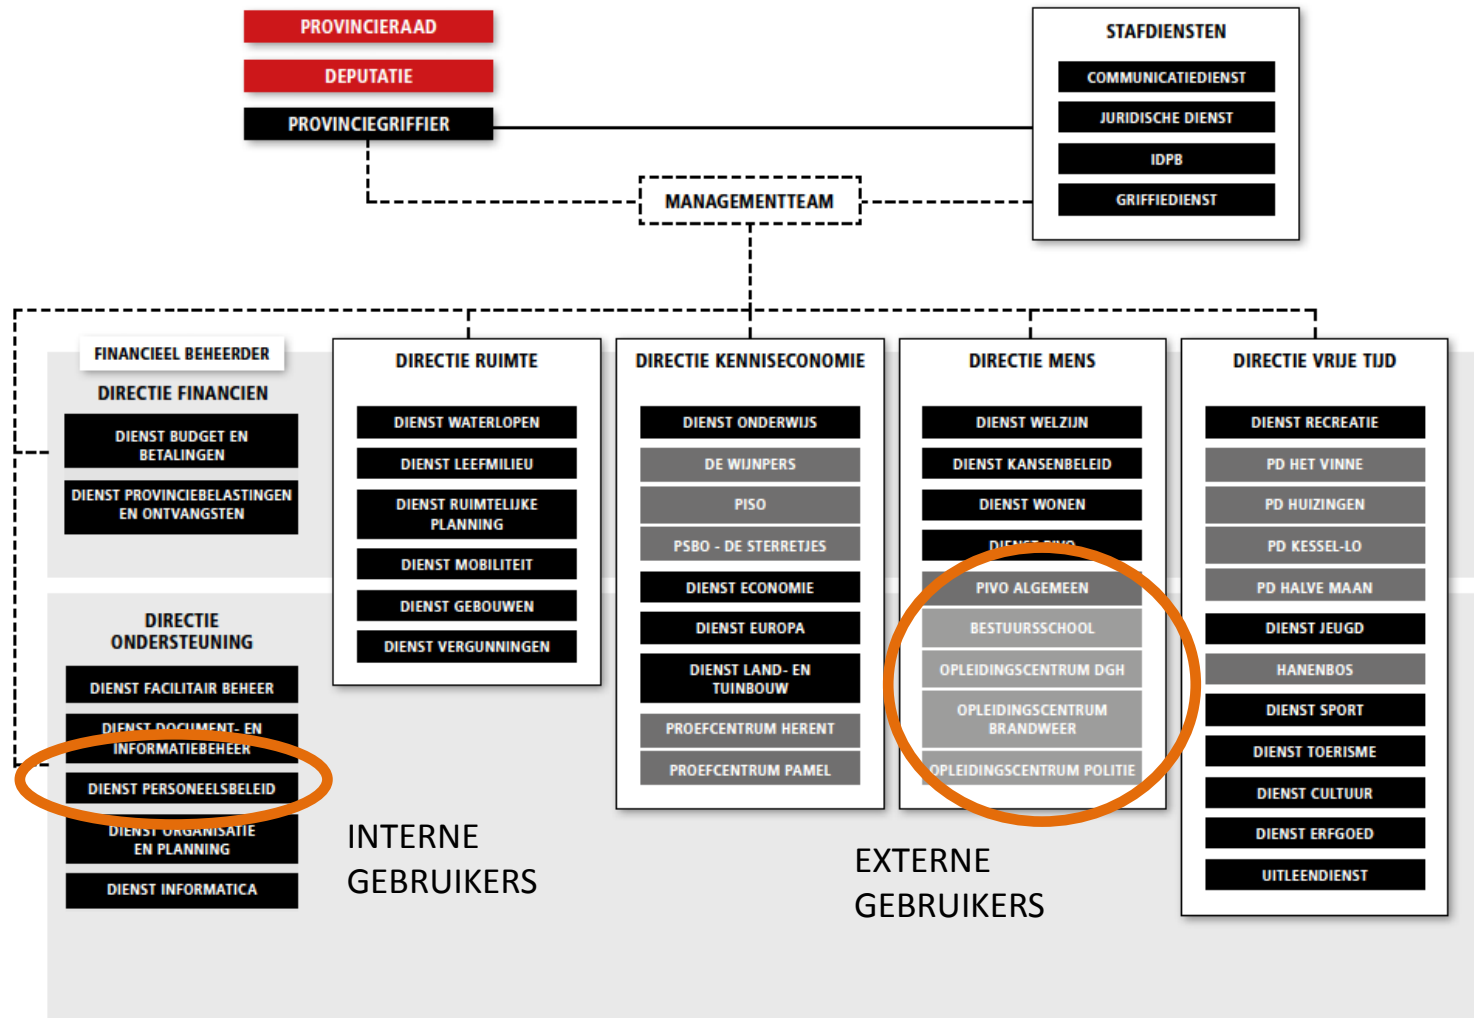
PROVINCIERAAD
DEPUTATIE
PROVINCIEGRIFFIER

STAFDIENSTEN
COMMUNICATIEDIENST
JURIDISCHE DIENST
IDPB
GRIFFIEDIENST

MANAGEMENTTEAM

FINANCIEEL BEHEERDER
DIRECTIE FINANCIEN
DIENST BUDGET EN BETALINGEN
DIENST PROVINCIEBELASTINGEN EN ONTVANGSTEN

DIRECTIE ONDERSTEUNING
DIENST FACILITAIR BEHEER
DIENST DOCUMENT- EN INFORMATIEBEHEER
DIENST PERSONEELSBELEID
DIENST ORGANISATIE EN PLANNING
DIENST INFORMATICA

DIRECTIE RUIMTE
DIENST WATERLOPEN
DIENST LEEFMILIEU
DIENST RUIMTELIJKE PLANNING
DIENST MOBILITEIT
DIENST GEBOUWEN
DIENST VERGUNNINGEN

DIRECTIE KENNISECONOMIE
DIENST ONDERWIJS
DE WIJNPERS
PISO
PSBO - DE STERRETJES
DIENST ECONOMIE
DIENST EUROPA
DIENST LAND- EN TUINBOUW
PROEFCENTRUM HERENT
PROEFCENTRUM PAMEL

DIRECTIE MENS
DIENST WELZIJN
DIENST KANSENBELEID
DIENST WONEN
DIENST PIVO
PIVO ALGEMEEN
BESTUURSSCHOOL
OPLEIDINGSCENTRUM DGH
OPLEIDINGSCENTRUM BRANDWEER
OPLEIDINGSCENTRUM POLITIE

DIRECTIE VRIJE TIJD
DIENST RECREATIE
PD HET VINNE
PD HUIZINGEN
PD KESSEL-LO
PD HALVE MAAN
DIENST JEUGD
HANENBOS
DIENST SPORT
DIENST TOERISME
DIENST CULTUUR
DIENST ERFGOED
UITLEENDIENST

INTERNE GEBRUIKERS

EXTERNE GEBRUIKERS